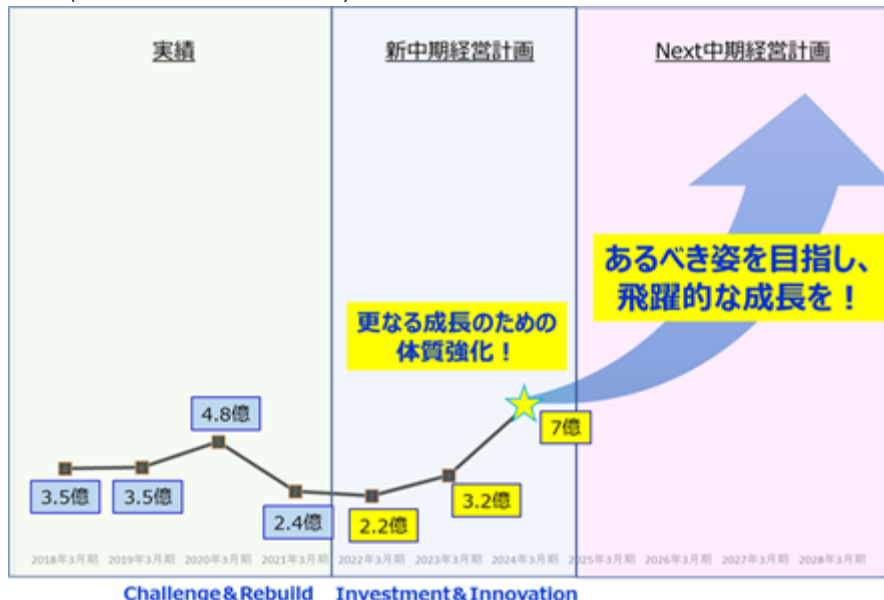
実績

新中期経営計画

Next中期経営計画

あるべき姿を目指し、飛躍的な成長を！

更なる成長のための体質強化！

4.8億

3.5億

3.5億

2.4億

2.2億

3.2億

7億

2018年3月期 2019年3月期 2020年3月期 2021年3月期 2022年3月期 2023年3月期 2024年3月期 2025年3月期 2026年3月期 2027年3月期 2028年3月期

Challenge＆Rebuild Investment＆Innovation